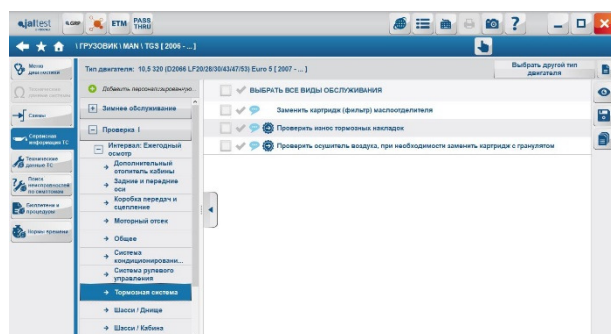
jaltest ETM PASS THRU

\ ГРУЗОВИК \ MAN \ TGS [ 2006 - ... ]

Меню диагностики
Технические данные системы
Схемы
Справочная информация ТС
Технические данные ТС
Поиск неисправностей по симптомам
Бюллетени и процедуры
Нормы времени

Тип двигателя: 10.5 320 (D2066 LF20/28/30/43/47/53) Euro 5 [ 2007 - ... ]

Выбрать другой тип двигателя

Добавить персонализированную...

Зимнее обслуживание

Проверка I

Интервал: Ежегодный осмотр

Дополнительный отопитель кабины
Задние и передние оси
Коробка передач и сцепление
Моторный отсек
Общее
Система кондиционировани...
Система рулевого управления
Тормозная система
Шасси / Днище
Шасси / Кабина

ВЫБРАТЬ ВСЕ ВИДЫ ОБСЛУЖИВАНИЯ
Заменить картридж (фильтр) маслоотделителя
Проверить износ тормозных накладок
Проверить осушитель воздуха, при необходимости заменить картридж с гранулятом